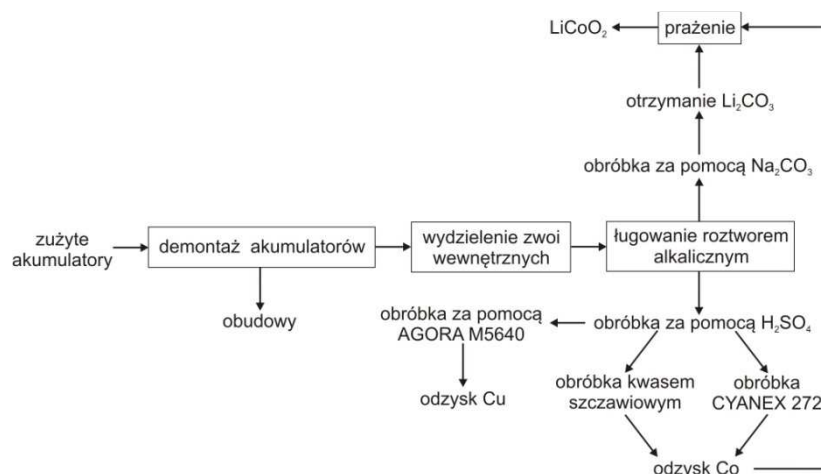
$LiCoO_2$

prażenie

otrzymanie $Li_2CO_3$

obróbka za pomocą $Na_2CO_3$

zużyte akumulatory

demontaż akumulatorów

wydzielenie zwoi wewnętrznych

ługowanie roztworem alkalicznym

obudowy

obróbka za pomocą AGORA M5640

obróbka za pomocą $H_2SO_4$

odzysk Cu

obróbka kwasem szczawiowym

obróbka CYANEX 272

odzysk Co